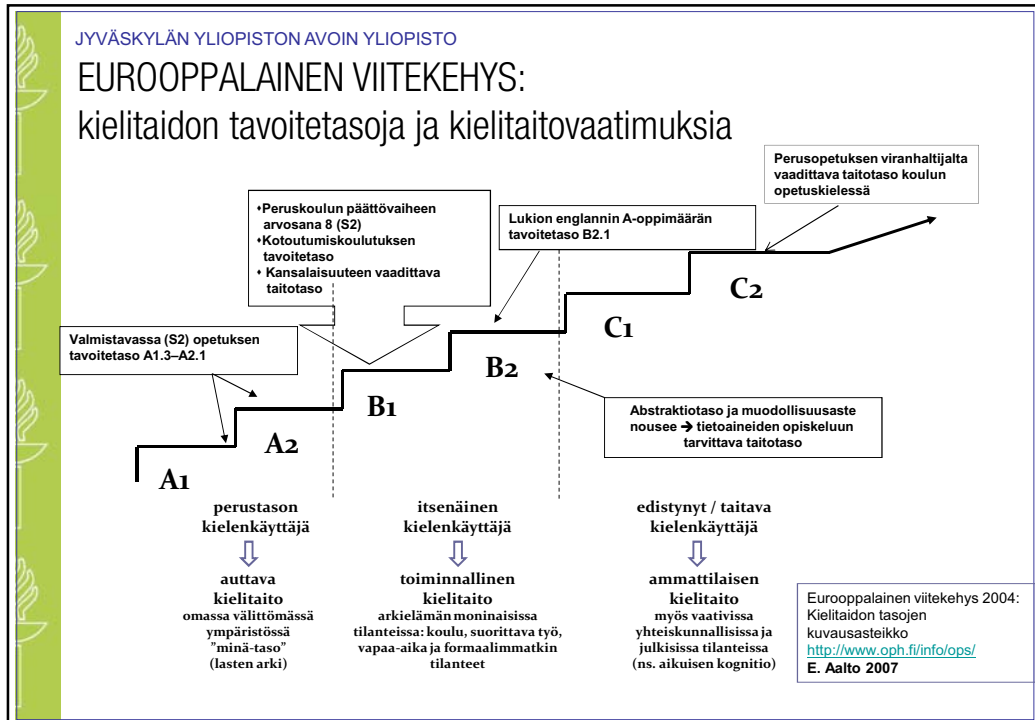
JYVÄSKYLÄN YLIOPISTON AVOIN YLIOPISTO

EUROOPPALAINEN VIITEKEHYS:
kielitaidon tavoitetasoja ja kielitaitovaatimuksia

Perusopetuksen viranhaltijalta vaadittava taitotaso koulun opetuskielessä

•Peruskoulun päättövaiheen arvosana 8 (S2)
•Kotoutumiskoulutuksen tavoitetaso
• Kansalaisuuteen vaadittava taitotaso

Lukion englannin A-oppimäärän tavoitetaso B2.1

Valmistavassa (S2) opetuksen tavoitetaso A1.3–A2.1

C2

C1

B2

B1

A2

A1

Abstraktiotaso ja muodollisuusaste nousee → tietoaineiden opiskeluun tarvittava taitotaso

perustason kielenkäyttäjä
⇩
auttava kielitaito
omassa välittömässä ympäristössä
"minä-taso"
(lasten arki)

itsenäinen kielenkäyttäjä
⇩
toiminnallinen kielitaito
arkielämän moninaisissa tilanteissa: koulu, suorittava työ, vapaa-aika ja formaalimmatkin tilanteet

edistynyt / taitava kielenkäyttäjä
⇩
ammattilaisen kielitaito
myös vaativissa yhteiskunnallisissa ja julkisissa tilanteissa
(ns. aikuisen kognitio)

Eurooppalainen viitekehys 2004: Kielitaidon tasojen kuvausasteikko
http://www.oph.fi/info/ops/
E. Aalto 2007